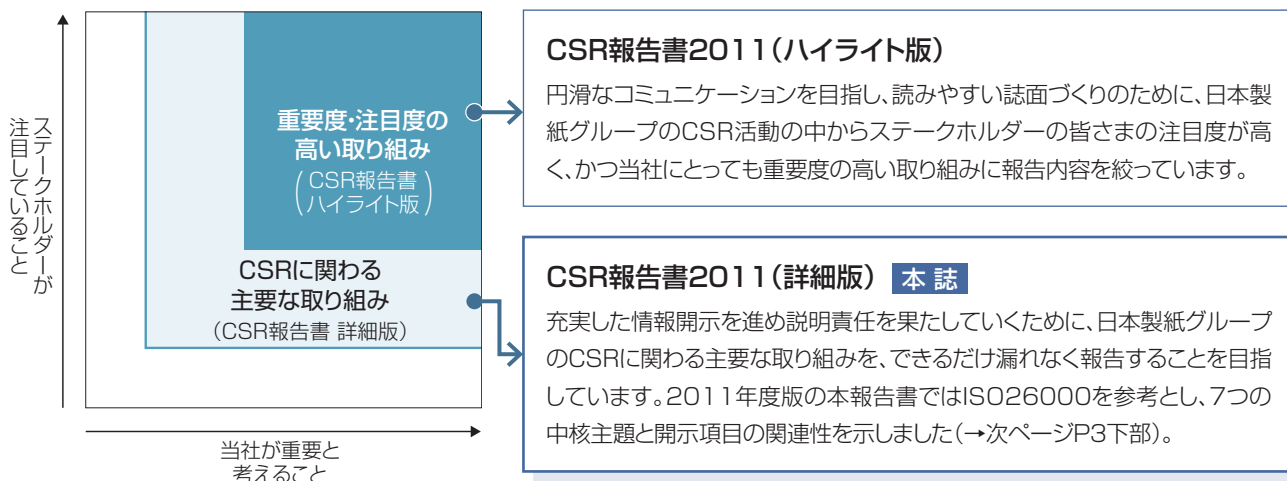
ステークホルダーが注目していること

重要度・注目度の高い取り組み
（CSR報告書ハイライト版）

CSRに関わる主要な取り組み
（CSR報告書 詳細版）

当社が重要と考えること

CSR報告書2011（ハイライト版）

円滑なコミュニケーションを目指し、読みやすい誌面づくりのために、日本製紙グループのCSR活動の中からステークホルダーの皆さまの注目度が高く、かつ当社にとっても重要度の高い取り組みに報告内容を絞っています。

CSR報告書2011（詳細版） 本誌

充実した情報開示を進め説明責任を果たしていくために、日本製紙グループのCSRに関わる主要な取り組みを、できるだけ漏れなく報告することを目指しています。2011年度版の本報告書ではISO26000を参考とし、7つの中核主題と開示項目の関連性を示しました（→次ページP3下部）。